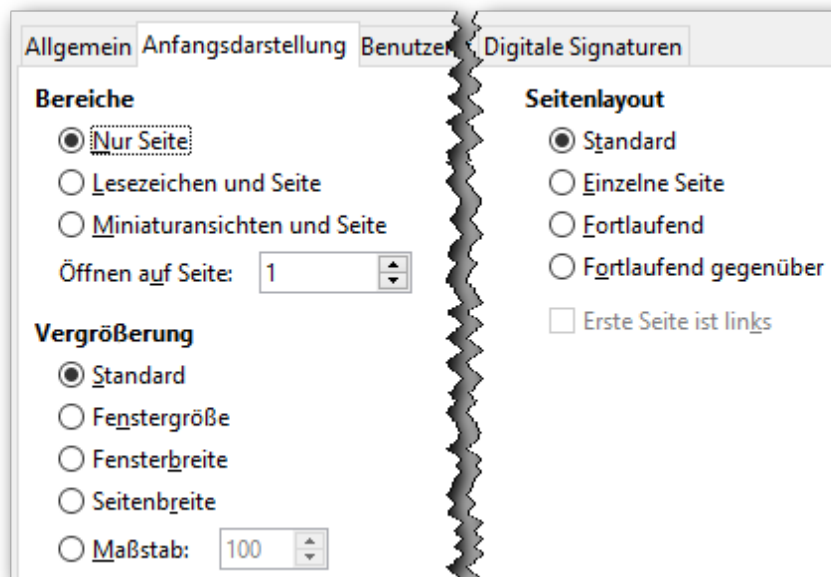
Allgemein Anfangsdarstellung Benutzer Digitale Signaturen

Bereiche

Nur Seite

Lesezeichen und Seite

Miniaturansichten und Seite

Öffnen auf Seite: 1

Vergrößerung

Standard

Fenstergröße

Fensterbreite

Seitenbreite

Maßstab: 100

Seitenlayout

Standard

Einzelne Seite

Fortlaufend

Fortlaufend gegenüber

Erste Seite ist links